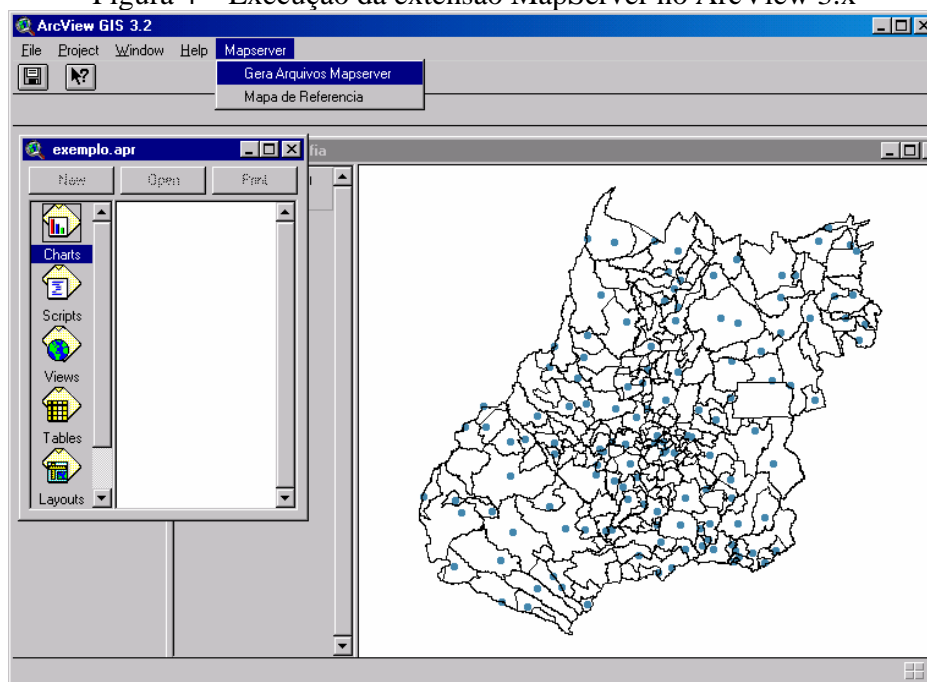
Figura 4 – Execução da extensão MapServer no ArcView 3.x

ArcView GIS 3.2

File Project Window Help Mapserver

Gera Arquivos Mapserver
Mapa de Referencia

exemplo.apr

New Open Print

Charts
Scripts
Views
Tables
Layouts

fia